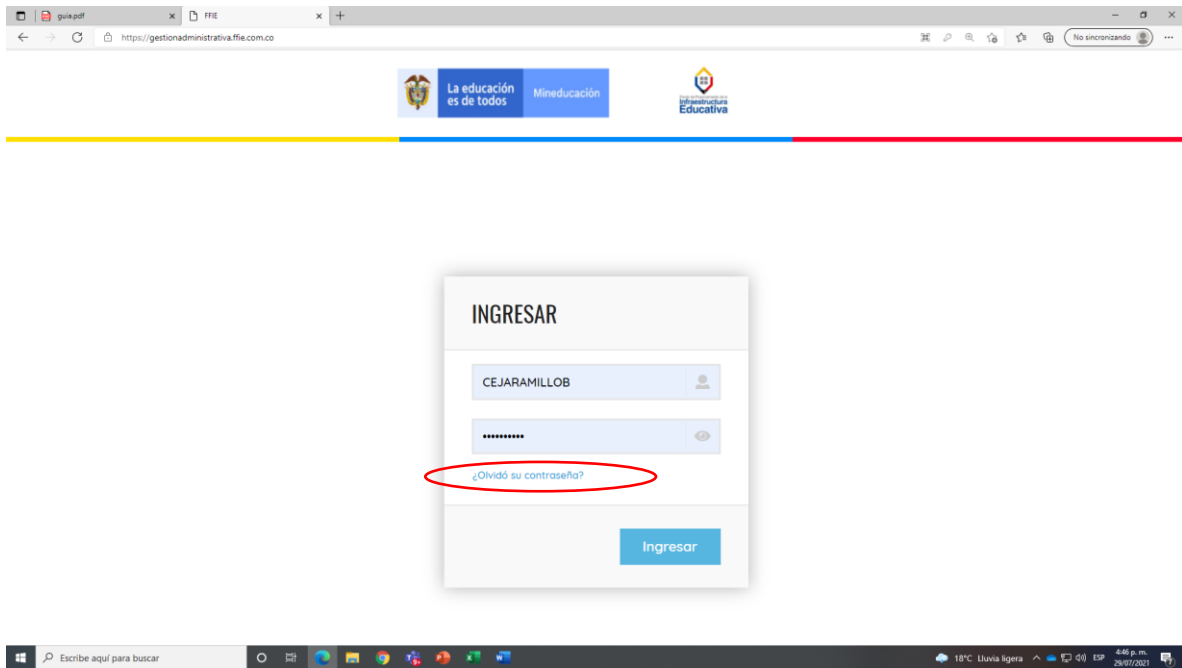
guia.pdf
FFIE
https://gestionadministrativa.ffie.com.co
No sincronizando

La educación es de todos
Mineducación

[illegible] Infraestructura Educativa

INGRESAR

CEJARAMILLOB

••••••••••

¿Olvidó su contraseña?

Ingresar

Escribe aquí para buscar
18°C Lluvia ligera
ESP
4:46 p. m.
29/07/2021